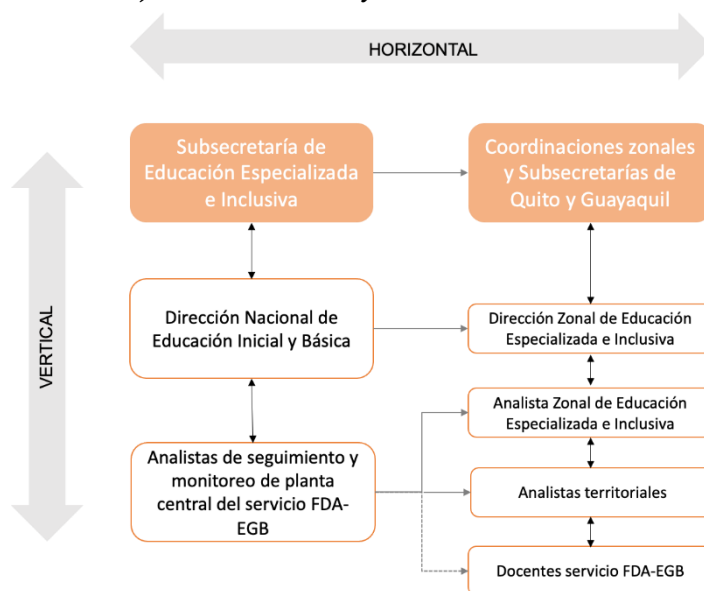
HORIZONTAL

VERTICAL

Subsecretaría de Educación Especializada e Inclusiva

Coordinaciones zonales y Subsecretarías de Quito y Guayaquil

Dirección Nacional de Educación Inicial y Básica

Dirección Zonal de Educación Especializada e Inclusiva

Analista Zonal de Educación Especializada e Inclusiva

Analistas de seguimiento y monitoreo de planta central del servicio FDA-EGB

Analistas territoriales

Docentes servicio FDA-EGB